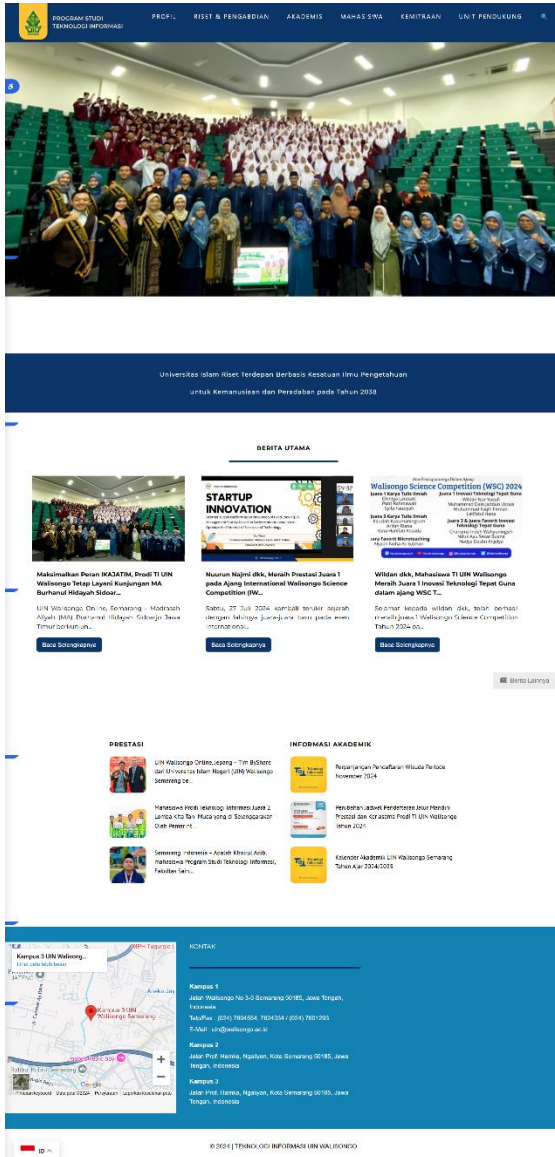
PROGRAM STUDI TEKNOLOGI INFORMASI

PROFIL RISET & PENGABDIAN AKADEMIK MAHASISWA KEMITRAAN UNIT PENDUKUNG

Universitas Islam Riset Terdepan Berbasis Kesatuan Ilmu Pengetahuan untuk Kemanusiaan dan Peradaban pada Tahun 2038

BERITA UTAMA

STARTUP INNOVATION

Walisongo Science Competition (WSC) 2024

Maksimalkan Peran IKAJATIM, Prodi TI UIN Walisongo Tetap Layani Kunjungan MA Burhanul Hidayah Sidoar...

UIN Walisongo Online, Semarang – Madrasah Aliyah (MA) Burhanul Hidayah Sidoarjo Jawa Timur berkun...

Baca Selengkapnya

Nuurun Najmi dkk, Meraih Prestasi Juara 1 pada Ajang International Walisongo Science Competition (IW...

Sabtu, 27 Juli 2024 sambali torukir sejarah dengan lahirnya juara-juara baru pada even internasional...

Baca Selengkapnya

Wildan dkk, Mahasiswa TI UIN Walisongo Meraih Juara 1 Inovasi Teknologi Tepat Guna dalam ajang WSC T...

Selamat kepada wildan dkk, telah berhasil meraih juara 1 Walisongo Science Competition Tahun 2024 pa...

Baca Selengkapnya

Berita Lainnya

PRESTASI

UIN Walisongo Online, Jepang – Tim ByShare dari Universitas Islam Negeri (UIN) Walisongo Semarang be...

Mahasiswa Prodi Teknologi Informasi Juara 2 Lomba Kita Tani Muda yang di Selenggarakan Oleh Pemer nt...

Semarang, Indonesia – Adelh Khoirul Adib, mahasiswa Program Studi Teknologi Informasi, Fakultas Sain...

INFORMASI AKADEMIK

Perpanjangan Pendaftaran Wisuda Periode November 2024

Perubahan Jadwal Pendaftaran Jalur Mandiri Prestasi dan Kemitraan Prodi TI UIN Walisongo Tahun 2024

Kalender Akademik UIN Walisongo Semarang Tahun Ajar 2024/2025

Kampus 3 UIN Walisongo...
Lihat peta lebih besar

Kampus 3 UIN Walisongo Semarang

Google

KONTAK

Kampus 1
Jalan Walisongo No 3-5 Semarang 50185, Jawa Tengah, Indonesia
Telp/Fax : (024) 7604554, 7624334 / (024) 7601293
E-Mail : uin@walisongo.ac.id

Kampus 2
Jalan Prof. Hamka, Ngaliyan, Kota Semarang 50185, Jawa Tengah, Indonesia

Kampus 3
Jalan Prof. Hamka, Ngaliyan, Kota Semarang 50185, Jawa Tengah, Indonesia

© 2024 | TEKNOLOGI INFORMASI UIN WALISONGO

ID